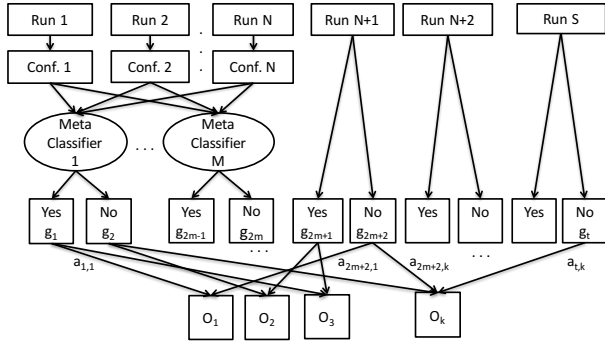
Run 1
Run 2
Run N
Run N+1
Run N+2
Run S
. . .
Conf. 1
Conf. 2
Conf. N
Meta Classifier 1
. . .
Meta Classifier M
Yes $g_1$
No $g_2$
Yes $g_{2m-1}$
No $g_{2m}$
Yes $g_{2m+1}$
No $g_{2m+2}$
Yes
No
Yes
No $g_t$
. . .
. . .
$a_{1,1}$
$a_{2m+2,1}$
$a_{2m+2,k}$
$a_{t,k}$
$O_1$
$O_2$
$O_3$
$O_k$